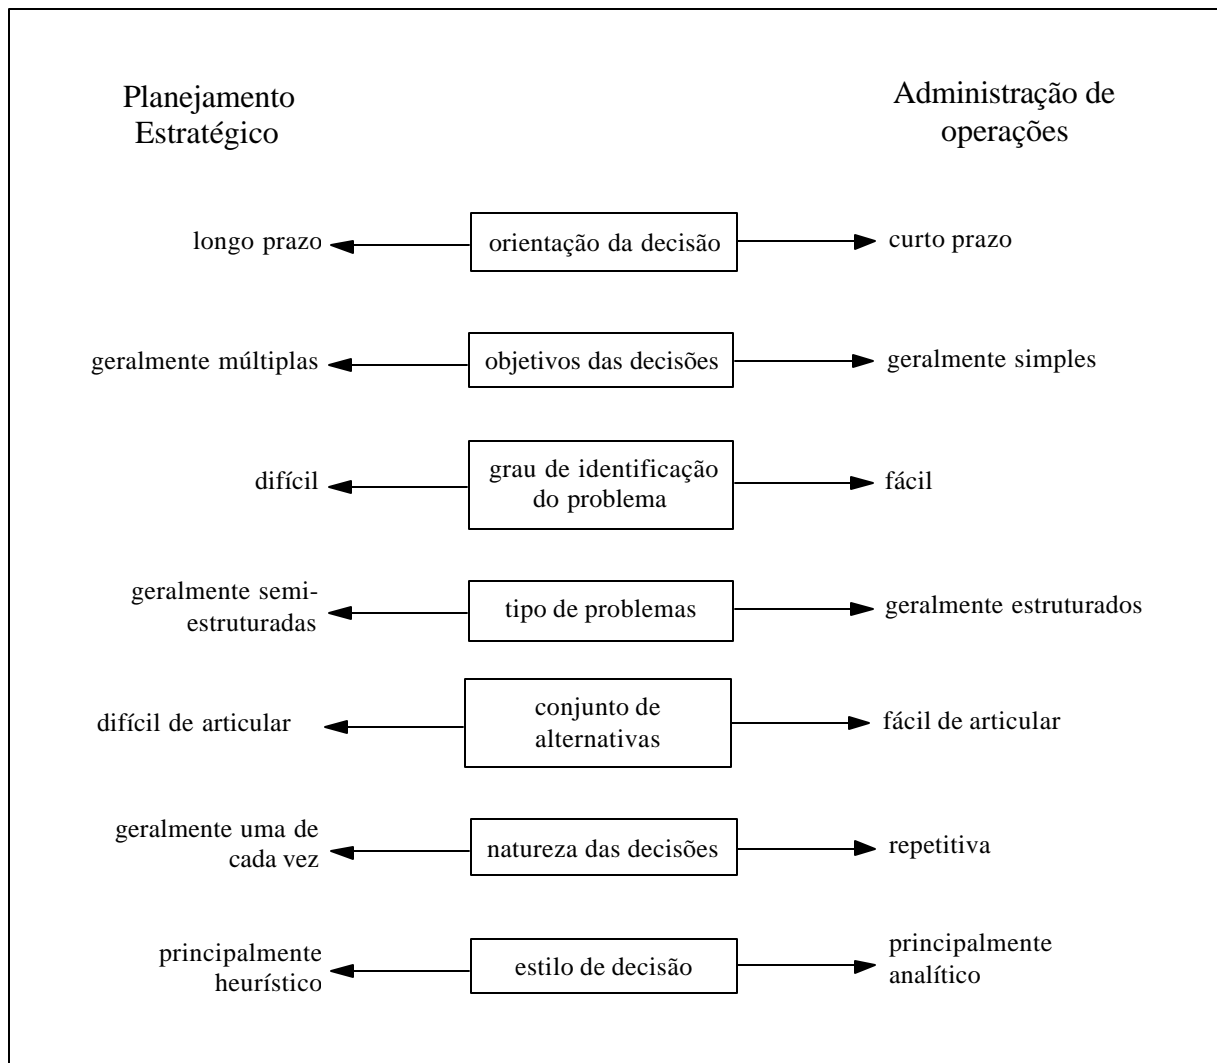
Planejamento Estratégico

Administração de operações

longo prazo | orientação da decisão | curto prazo

geralmente múltiplas | objetivos das decisões | geralmente simples

difícil | grau de identificação do problema | fácil

geralmente semiestruturadas | tipo de problemas | geralmente estruturados

difícil de articular | conjunto de alternativas | fácil de articular

geralmente uma de cada vez | natureza das decisões | repetitiva

principalmente heurístico | estilo de decisão | principalmente analítico